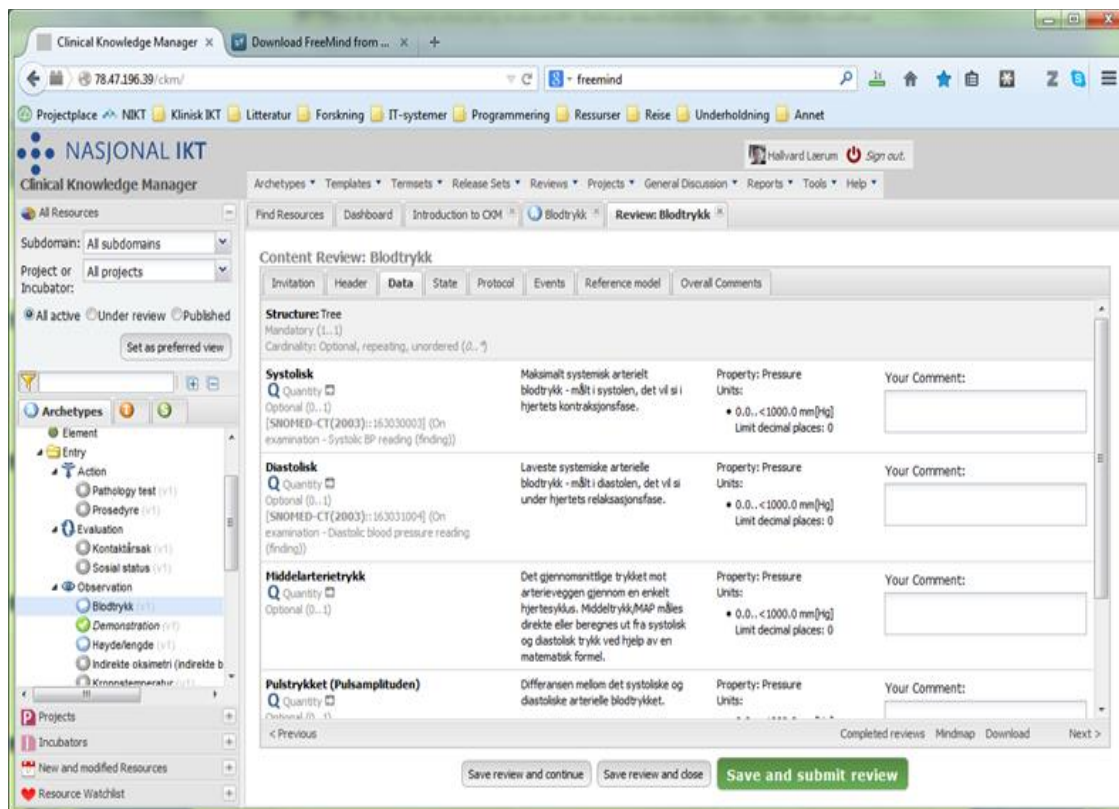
Clinical Knowledge Manager ×
Download FreeMind from ... ×
+

78.47.196.39/ckm/
freemind

Projectplace NIKT Klinisk IKT Litteratur Forskning IT-systemer Programmering Ressurser Reise Underholdning Annet

NASJONAL IKT
Hallvard Lærum Sign out.

Clinical Knowledge Manager
Archetypes ▾ Templates ▾ Termsets ▾ Release Sets ▾ Reviews ▾ Projects ▾ General Discussion ▾ Reports ▾ Tools ▾ Help ▾

All Resources
Subdomain: All subdomains
Project or Incubator: All projects
All active Under review Published
Set as preferred view

Archetypes
Element
Entry
Action
Pathology test (v1)
Prosedyre (v1)
Evaluation
Kontaktårsak (v1)
Sosial status (v1)
Observation
Blodtrykk (v1)
Demonstration (v1)
Høyde/lengde (v1)
Indirekte oksimetri (indirekte b
Kroppstemperatur (v1)

Projects
Incubators
New and modified Resources
Resource Watchlist

Find Resources | Dashboard | Introduction to CKM | Blodtrykk | Review: Blodtrykk

Content Review: Blodtrykk
Invitation | Header | Data | State | Protocol | Events | Reference model | Overall Comments

Structure: Tree
Mandatory (1...1)
Cardinality: Optional, repeating, unordered (0...*)

Systolisk
Quantity
Optional (0...1)
[SNOMED-CT(2003)::163030003] (On examination - Systolic BP reading (finding))
Maksimalt systemisk arterielt blodtrykk - målt i systolen, det vil si i hjertets kontraksjonsfase.
Property: Pressure
Units:
• 0.0..<1000.0 mm[Hg]
Limit decimal places: 0
Your Comment:

Diastolisk
Quantity
Optional (0...1)
[SNOMED-CT(2003)::163031004] (On examination - Diastolic blood pressure reading (finding))
Laveste systemiske arterielle blodtrykk - målt i diastolen, det vil si under hjertets relaksasjonsfase.
Property: Pressure
Units:
• 0.0..<1000.0 mm[Hg]
Limit decimal places: 0
Your Comment:

Middelarterietrykk
Quantity
Optional (0...1)
Det gjennomsnittlige trykket mot arterieveggen gjennom en enkelt hjertesyklus. Middeltrykk/MAP måles direkte eller beregnes ut fra systolisk og diastolisk trykk ved hjelp av en matematisk formel.
Property: Pressure
Units:
• 0.0..<1000.0 mm[Hg]
Limit decimal places: 0
Your Comment:

Pulstrykket (Pulsamplituden)
Quantity
Optional (0...1)
Differansen mellom det systoliske og diastoliske arterielle blodtrykket.
Property: Pressure
Units:
Your Comment:

< Previous
Completed reviews Mindmap Download
Next >

Save review and continue | Save review and close | Save and submit review